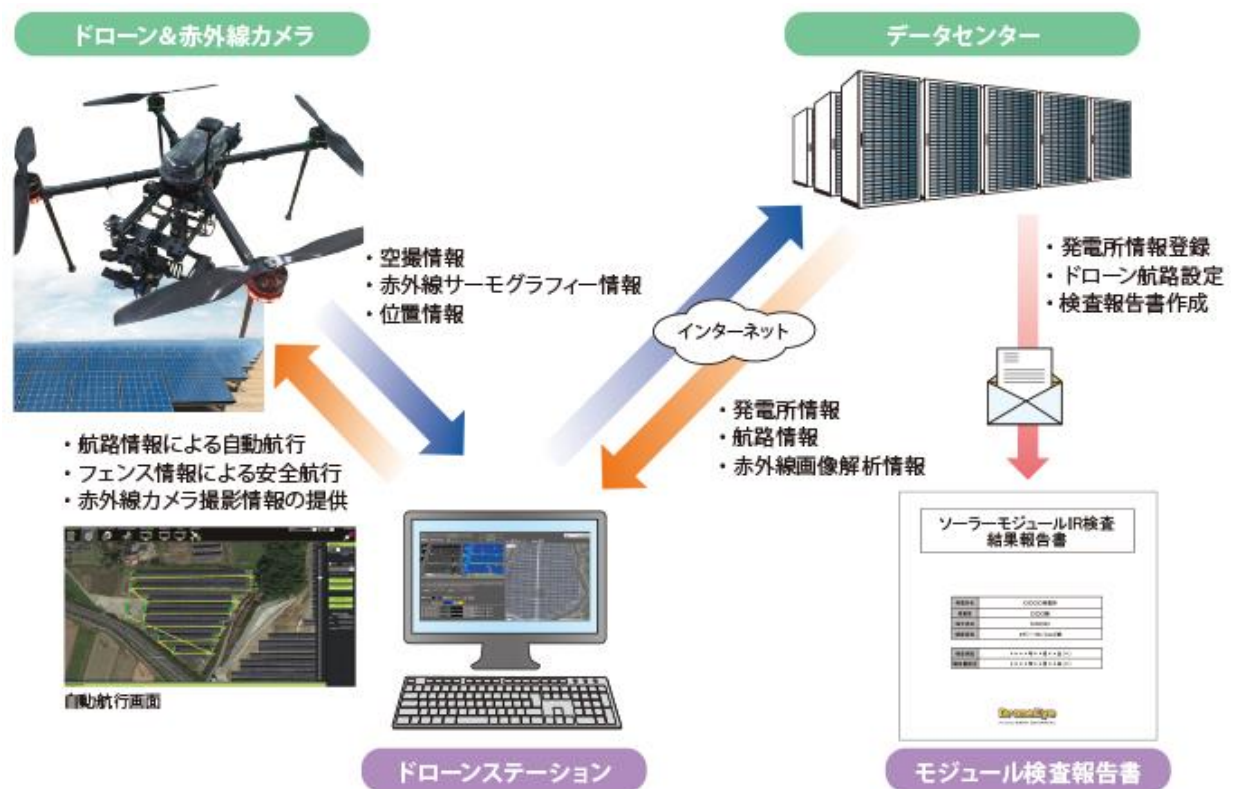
ドローン&赤外線カメラ

データセンター

・空撮情報
・赤外線サーモグラフィー情報
・位置情報

インターネット

・発電所情報登録
・ドローン航路設定
・検査報告書作成

・発電所情報
・航路情報
・赤外線画像解析情報

・航路情報による自動航行
・フェンス情報による安全航行
・赤外線カメラ撮影情報の提供

自動航行画面

ソーラーモジュールIR検査
結果報告書

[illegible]

ドローンステーション

モジュール検査報告書